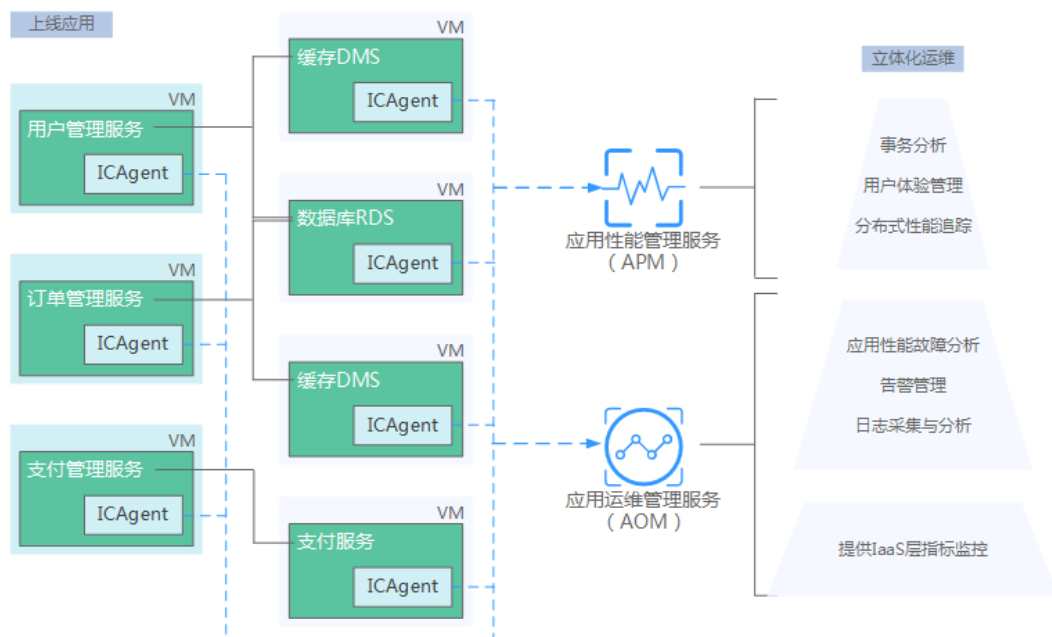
上线应用

VM
用户管理服务
ICAgent

VM
订单管理服务
ICAgent

VM
支付管理服务
ICAgent

VM
缓存DMS
ICAgent

VM
数据库RDS
ICAgent

VM
缓存DMS
ICAgent

VM
支付服务
ICAgent

应用性能管理服务
（APM）

应用运维管理服务
（AOM）

立体化运维

事务分析
用户体验管理
分布式性能追踪

应用性能故障分析
告警管理
日志采集与分析

提供IaaS层指标监控